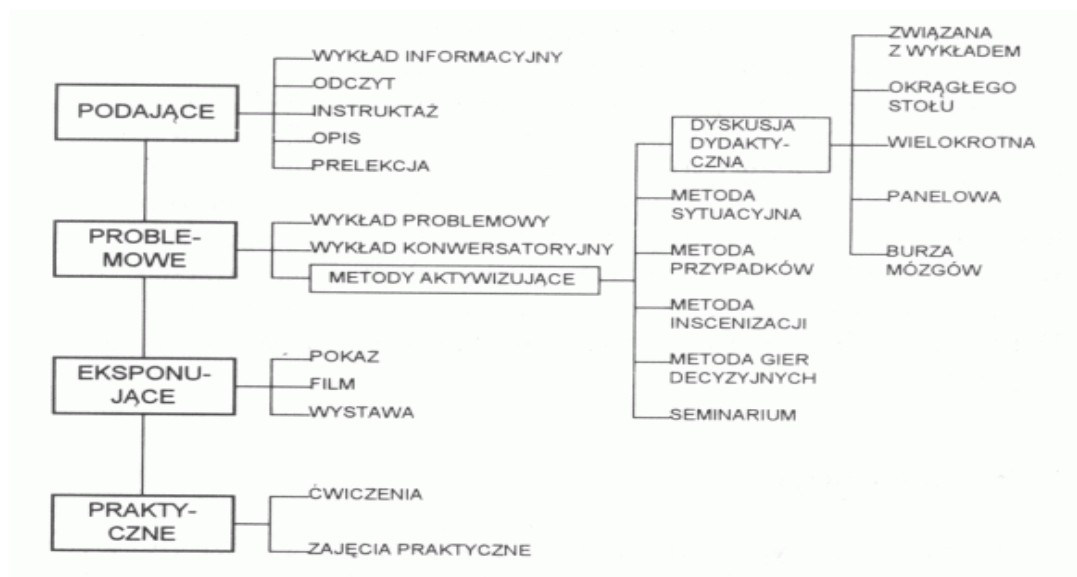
PODAJĄCE

WYKŁAD INFORMACYJNY
ODCZYT
INSTRUKTAŻ
OPIS
PRELEKCJA

PROBLEMOWE

WYKŁAD PROBLEMOWY
WYKŁAD KONWERSATORYJNY
METODY AKTYWIZUJĄCE

DYSKUSJA DYDAKTYCZNA
METODA SYTUACYJNA
METODA PRZYPADKÓW
METODA INSCENIZACJI
METODA GIER DECYZYJNYCH
SEMINARIUM

ZWIĄZANA Z WYKŁADEM
OKRĄGŁEGO STOŁU
WIELOKROTNA
PANELOWA
BURZA MÓZGÓW

EKSPONUJĄCE

POKAZ
FILM
WYSTAWA

PRAKTYCZNE

ĆWICZENIA
ZAJĘCIA PRAKTYCZNE